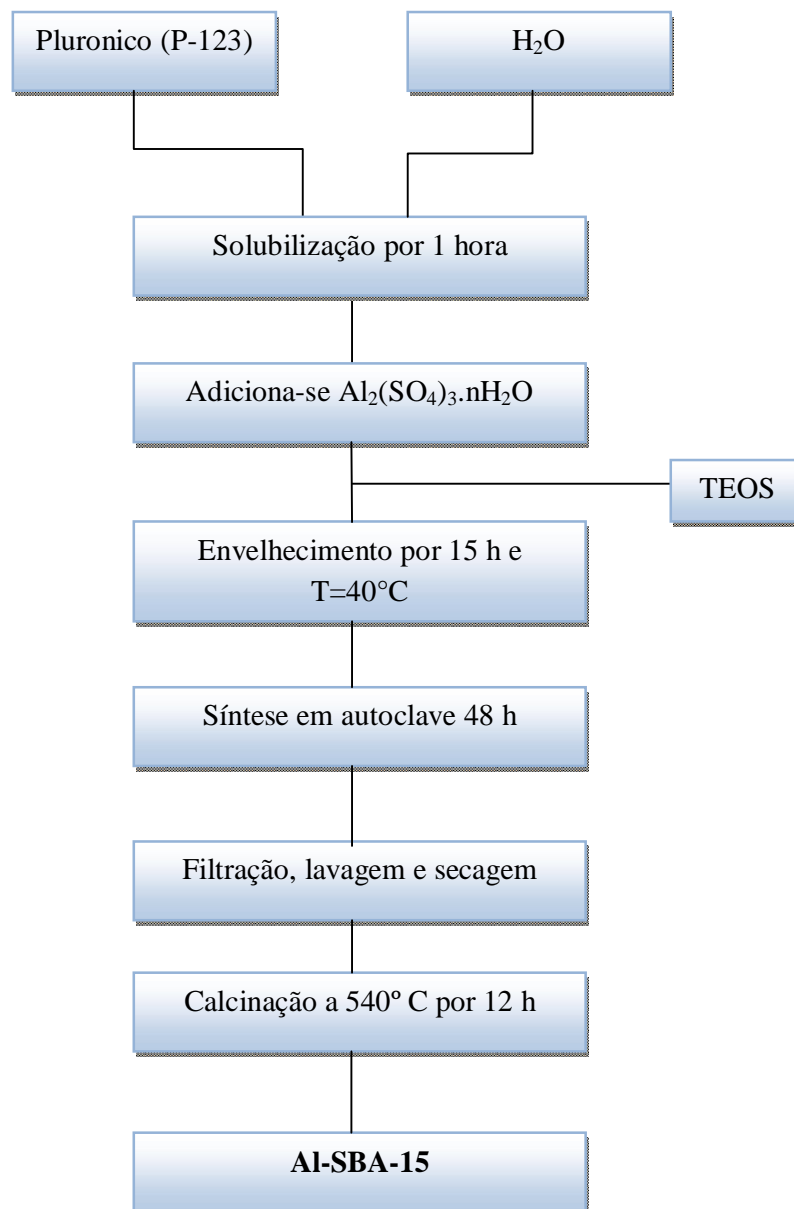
Pluronico (P-123)

$H_2O$

Solubilização por 1 hora

Adiciona-se $Al_2(SO_4)_3.nH_2O$

TEOS

Envelhecimento por 15 h e T=40°C

Síntese em autoclave 48 h

Filtração, lavagem e secagem

Calcinação a 540º C por 12 h

**Al-SBA-15**